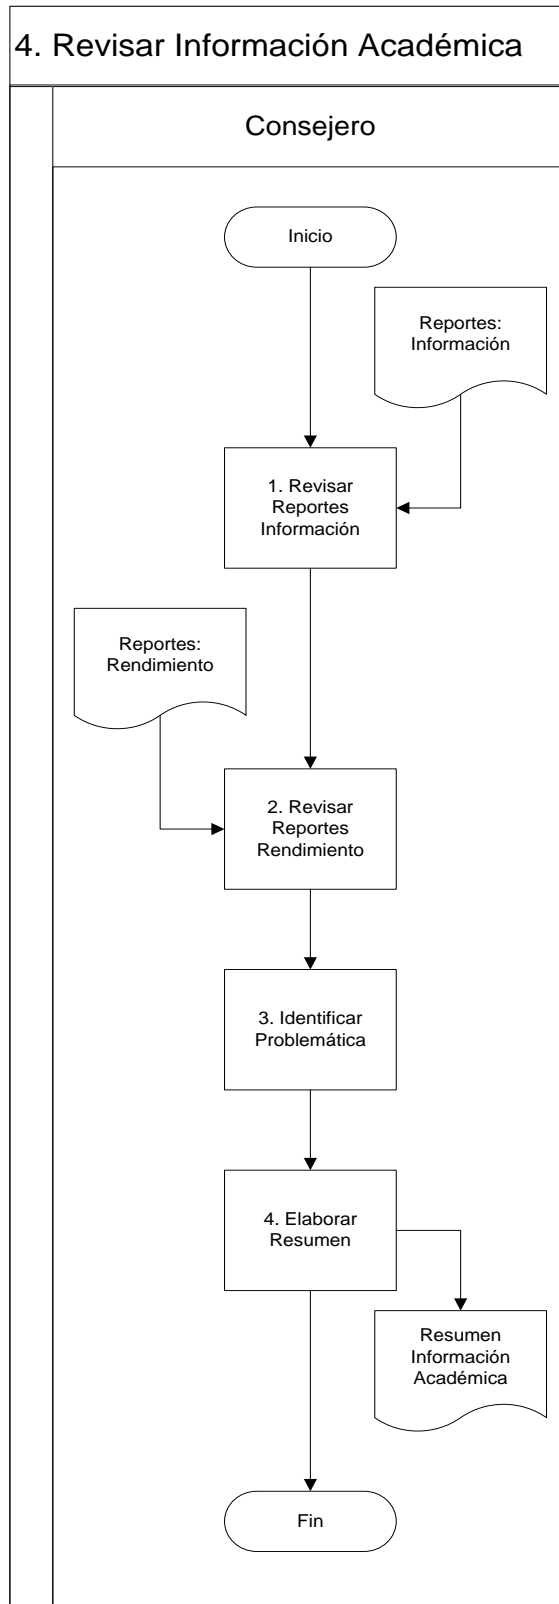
4. Revisar Información Académica

Consejero

Inicio

Reportes: Información

1. Revisar Reportes Información

Reportes: Rendimiento

2. Revisar Reportes Rendimiento

3. Identificar Problemática

4. Elaborar Resumen

Resumen Información Académica

Fin